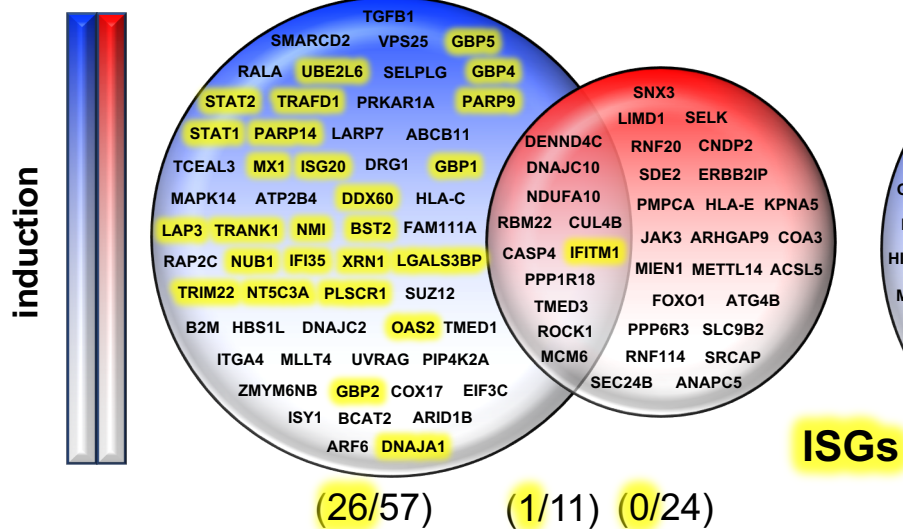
induction

TGFB1
SMARCD2 VPS25 GBP5
RALA UBE2L6 SELPLG GBP4
STAT2 TRAFD1 PRKAR1A PARP9
STAT1 PARP14 LARP7 ABCB11
TCEAL3 MX1 ISG20 DRG1 GBP1
MAPK14 ATP2B4 DDX60 HLA-C
LAP3 TRANK1 NMI BST2 FAM111A
RAP2C NUB1 IFI35 XRN1 LGALS3BP
TRIM22 NT5C3A PLSCR1 SUZ12
B2M HBS1L DNAJC2 OAS2 TMED1
ITGA4 MLLT4 UVRAG PIP4K2A
ZMYM6NB GBP2 COX17 EIF3C
ISY1 BCAT2 ARID1B
ARF6 DNAJA1

DENND4C
DNAJC10
NDUFA10
RBM22 CUL4B
CASP4 IFITM1
PPP1R18
TMED3
ROCK1
MCM6

SNX3
LIMD1 SELK
RNF20 CNDP2
SDE2 ERBB2IP
PMPCA HLA-E KPNA5
JAK3 ARHGAP9 COA3
MIEN1 METTL14 ACSL5
FOXO1 ATG4B
PPP6R3 SLC9B2
RNF114 SRCAP
SEC24B ANAPC5

ISGs

(26/57) (1/11) (0/24)